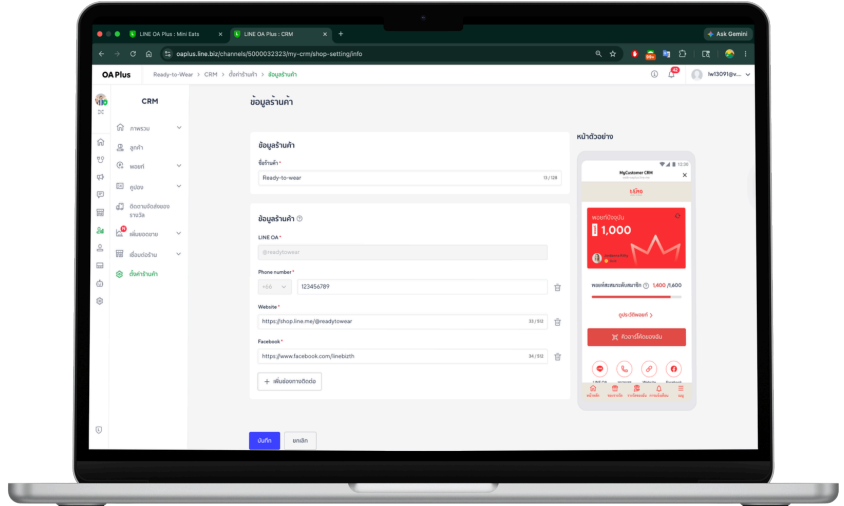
LINE OA Plus : Mini Eats
LINE OA Plus : CRM
Ask Gemini
oaplus.line.biz/channels/5000032323/my-crm/shop-setting/info

OA Plus
Ready-to-Wear > CRM > ตั้งค่าร้านค้า > ข้อมูลร้านค้า
lw13091@v...

CRM
ภาพรวม
ลูกค้า
พอยท์
คูปอง
ติดตามข้อมูลของรางวัล
เพิ่มยอดขาย
เชื่อมต่อร้าน
ตั้งค่าร้านค้า

ข้อมูลร้านค้า

ข้อมูลร้านค้า
ชื่อร้านค้า *
Ready-to-wear
13/128

ข้อมูลร้านค้า
LINE OA *
@readytowear
Phone number *
+66
123456789
Website *
https://shop.line.me/@readytowear
33/512
Facebook *
https://www.facebook.com/linebizth
34/512
+ เพิ่มช่องทางติดต่อ

หน้าตัวอย่าง
MyCustomer CRM
12:30
แต้ม
พอยท์ปัจจุบัน
1,000
พอยท์สะสมจนถึงระดับถัดไป
1,400 /1,600
คูปองใช้พอยท์ >
สแกนใช้พอยท์ของฉัน

บันทึก
ยกเลิก